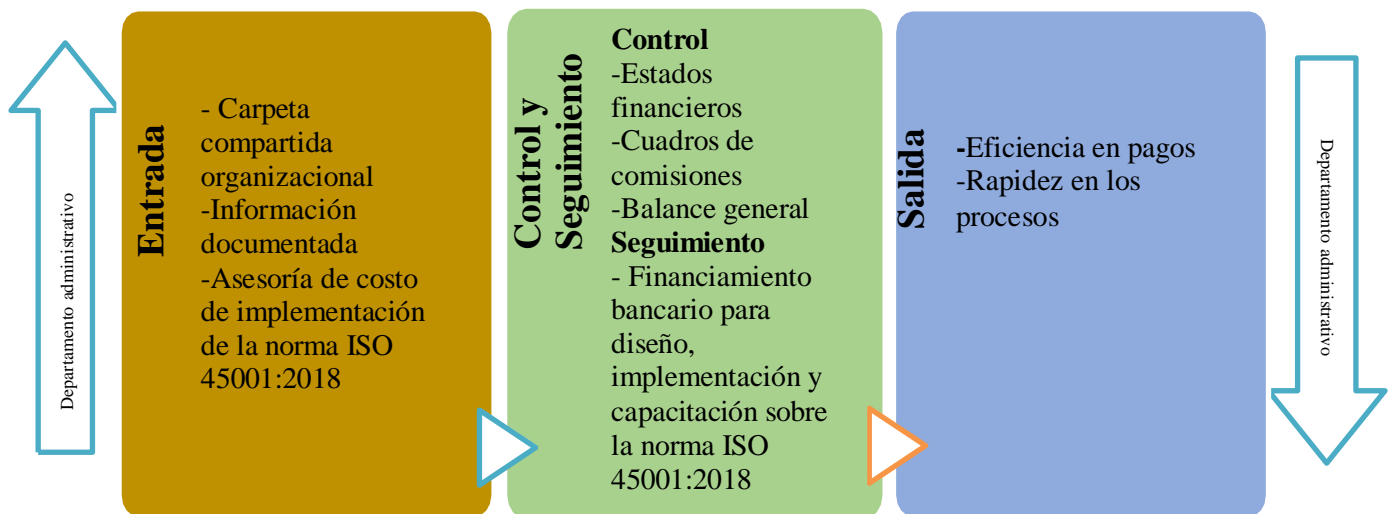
Departamento administrativo

Entrada

- Carpeta compartida organizacional
-Información documentada
-Asesoría de costo de implementación de la norma ISO 45001:2018

Control y Seguimiento

Control
-Estados financieros
-Cuadros de comisiones
-Balance general
Seguimiento
- Financiamiento bancario para diseño, implementación y capacitación sobre la norma ISO 45001:2018

Salida

-Eficiencia en pagos
-Rapidez en los procesos

Departamento administrativo